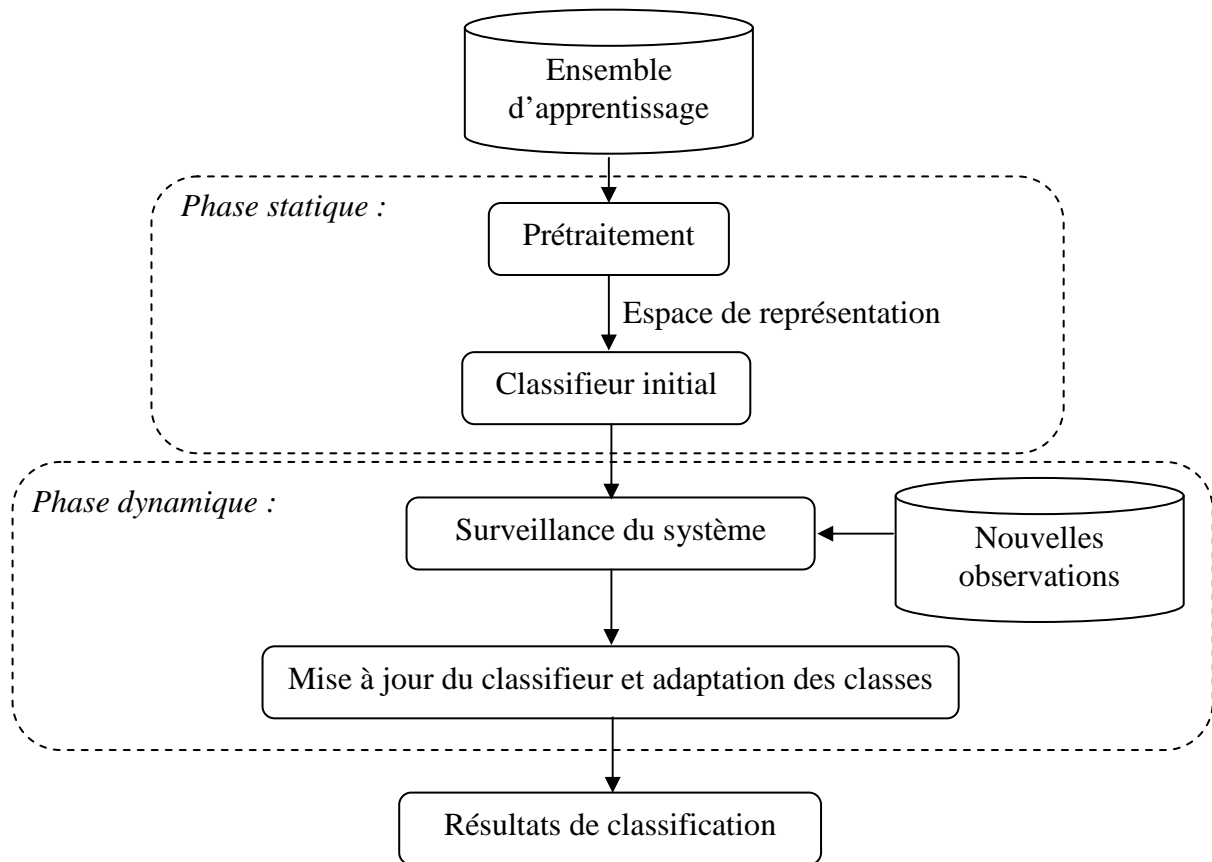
Ensemble d'apprentissage

Phase statique :

Prétraitement

Espace de représentation

Classifieur initial

Phase dynamique :

Surveillance du système

Nouvelles observations

Mise à jour du classifieur et adaptation des classes

Résultats de classification